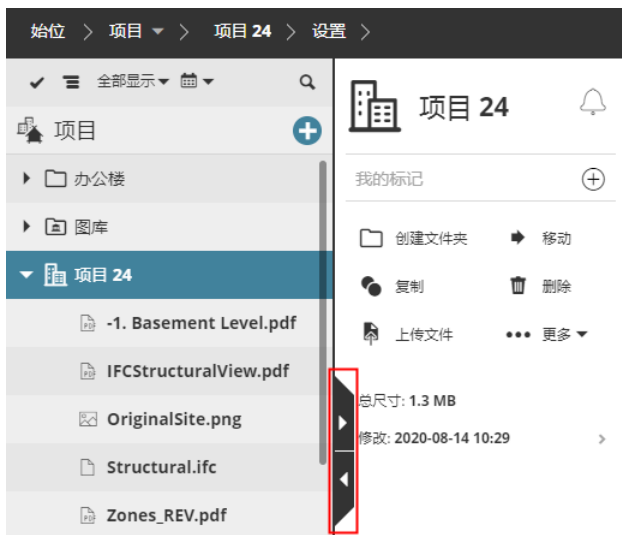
始位 > 项目 ▾ > 项目 24 > 设置 >

全部显示 ▾

项目

办公楼

图库

项目 24

-1. Basement Level.pdf

IFCStructuralView.pdf

OriginalSite.png

Structural.ifc

Zones_REV.pdf

项目 24

我的标记

创建文件夹

移动

复制

删除

上传文件

••• 更多 ▾

总尺寸: 1.3 MB

修改: 2020-08-14 10:29